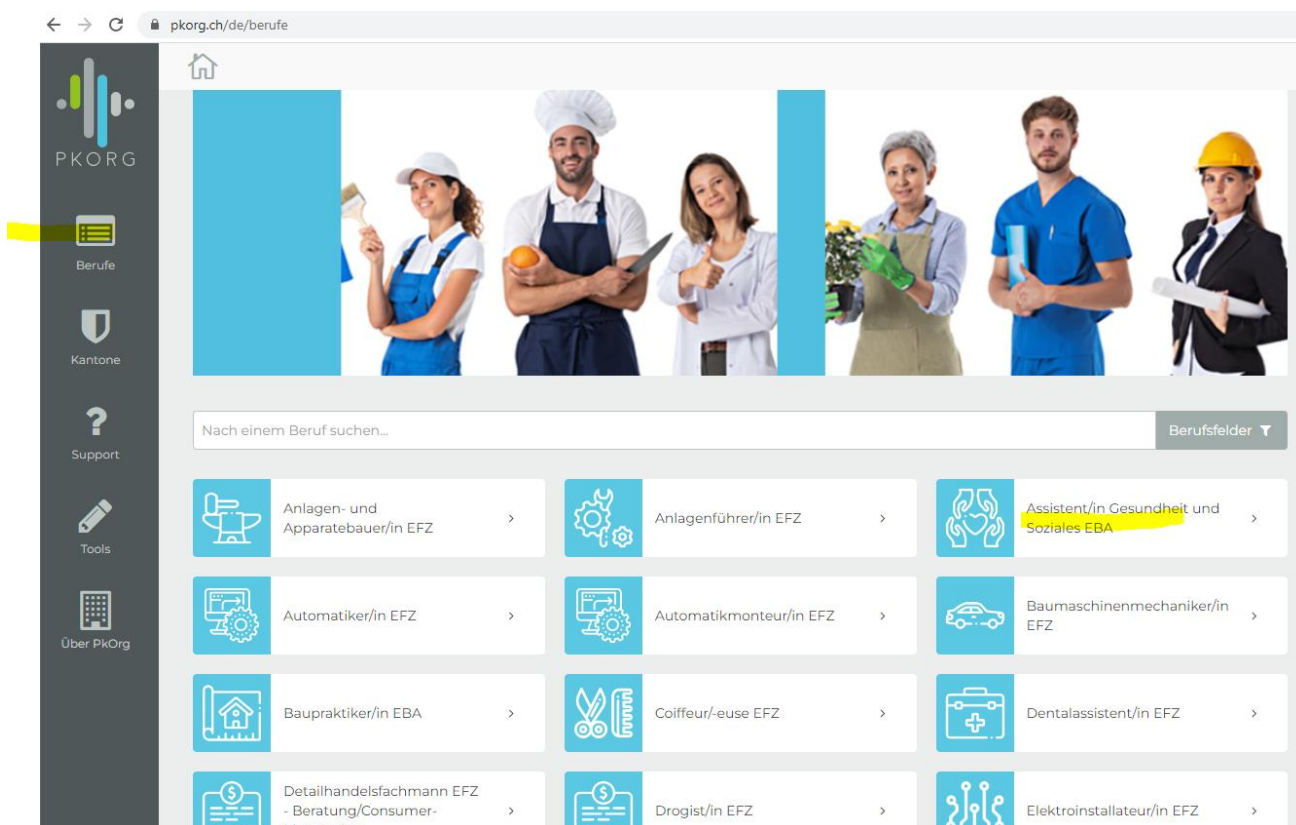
pkorg.ch/de/berufe

PKORG

Berufe

Kantone

Support

Tools

Über PkOrg

Nach einem Beruf suchen...

Berufsfelder

Anlagen- und Apparatebauer/in EFZ

Anlagenführer/in EFZ

Assistent/in Gesundheit und Soziales EBA

Automatiker/in EFZ

Automatikmonteur/in EFZ

Baumaschinenmechaniker/in EFZ

Baupraktiker/in EBA

Coiffeur/-euse EFZ

Dentalassistent/in EFZ

Detailhandelsfachmann EFZ - Beratung/Consumer-

Drogist/in EFZ

Elektroinstallateur/in EFZ